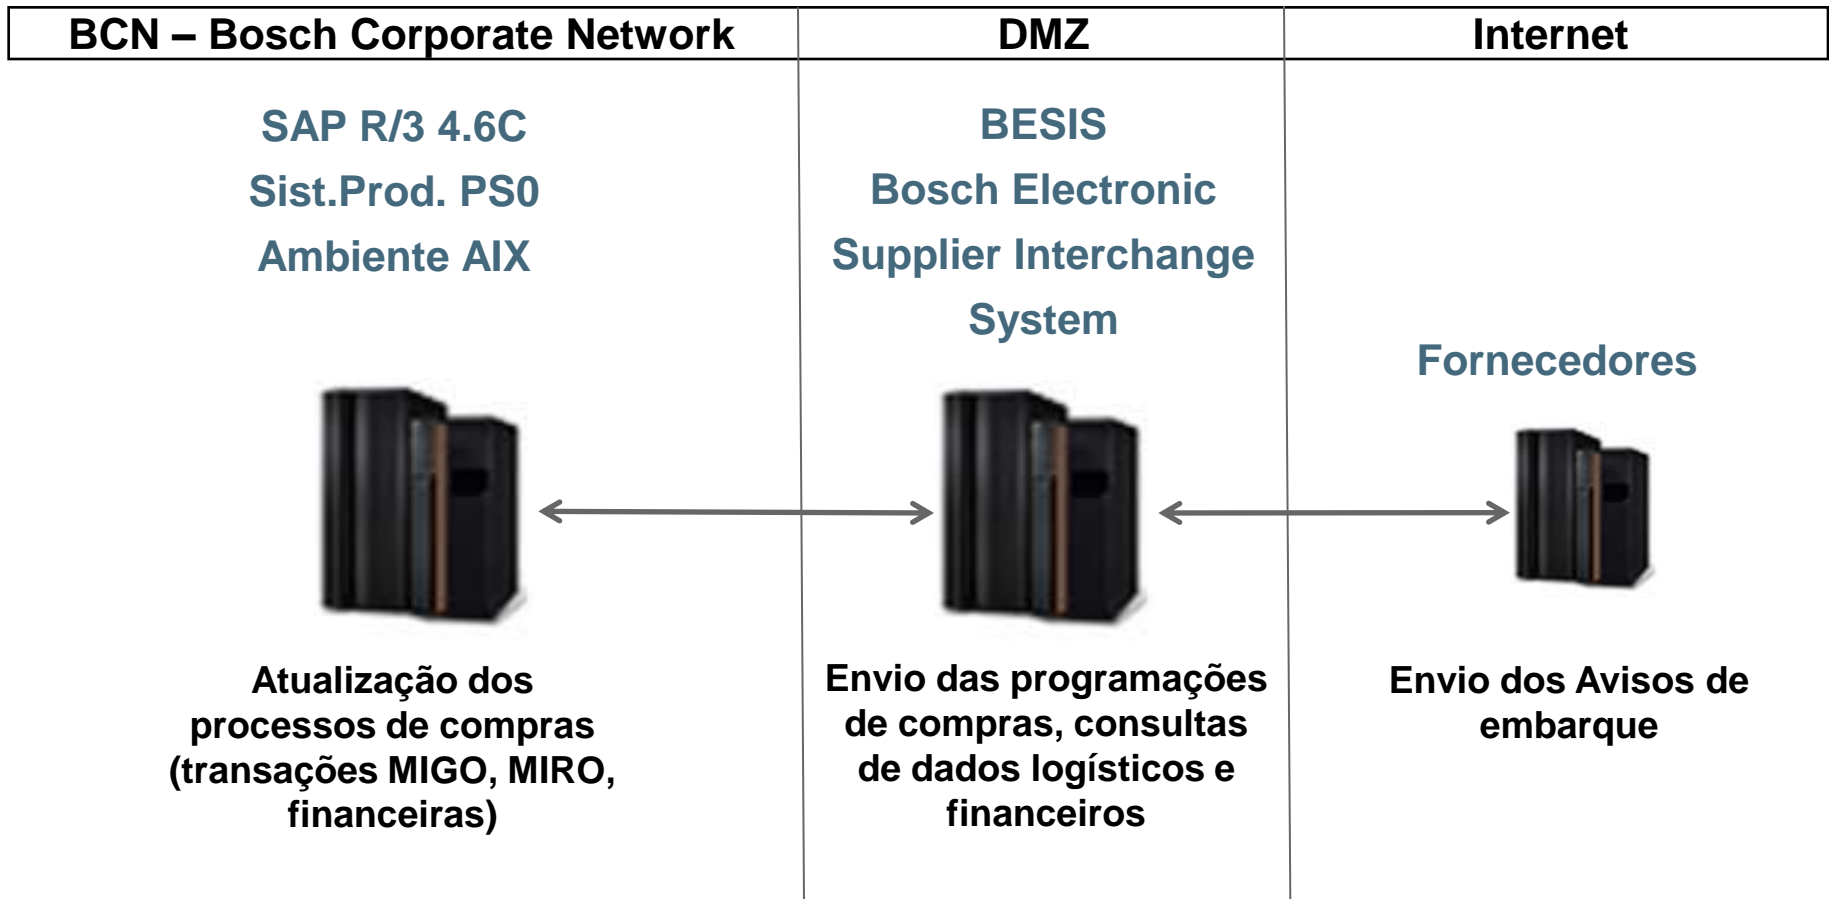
| BCN – Bosch Corporate Network | DMZ | Internet |
|---|---|---|

SAP R/3 4.6C
Sist.Prod. PS0
Ambiente AIX

Atualização dos processos de compras (transações MIGO, MIRO, financeiras)

BESIS
Bosch Electronic
Supplier Interchange
System

Envio das programações de compras, consultas de dados logísticos e financeiros

Fornecedores

Envio dos Avisos de embarque